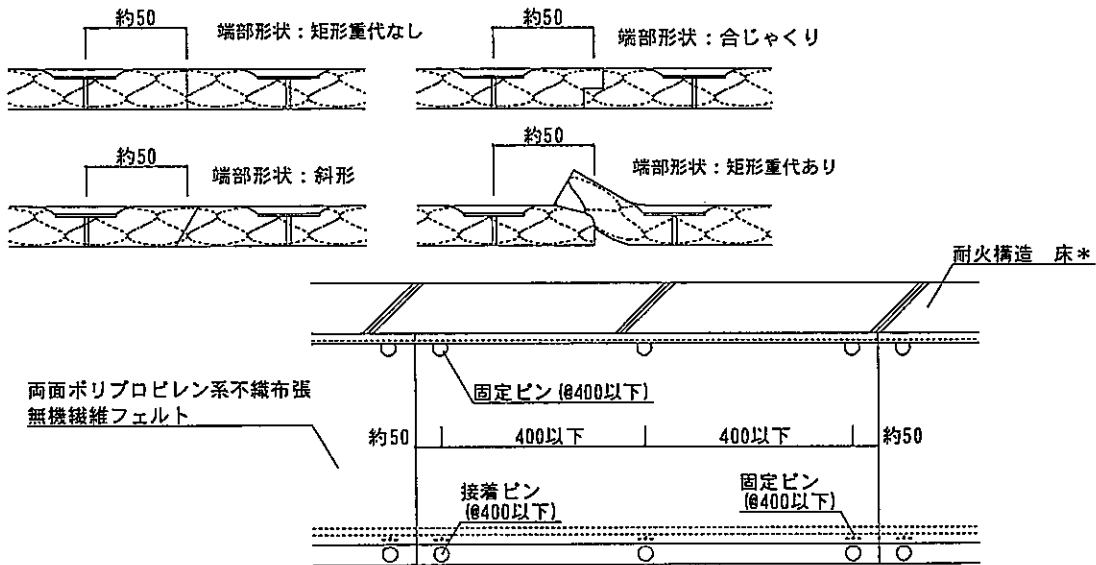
約50
端部形状：矩形重代なし

約50
端部形状：合じゃくり

約50
端部形状：斜形

約50
端部形状：矩形重代あり

耐火構造　床＊

両面ポリプロピレン系不織布張
無機繊維フェルト

固定ピン (@400以下)

約50　400以下　400以下　約50

接着ピン
(@400以下)

固定ピン
(@400以下)